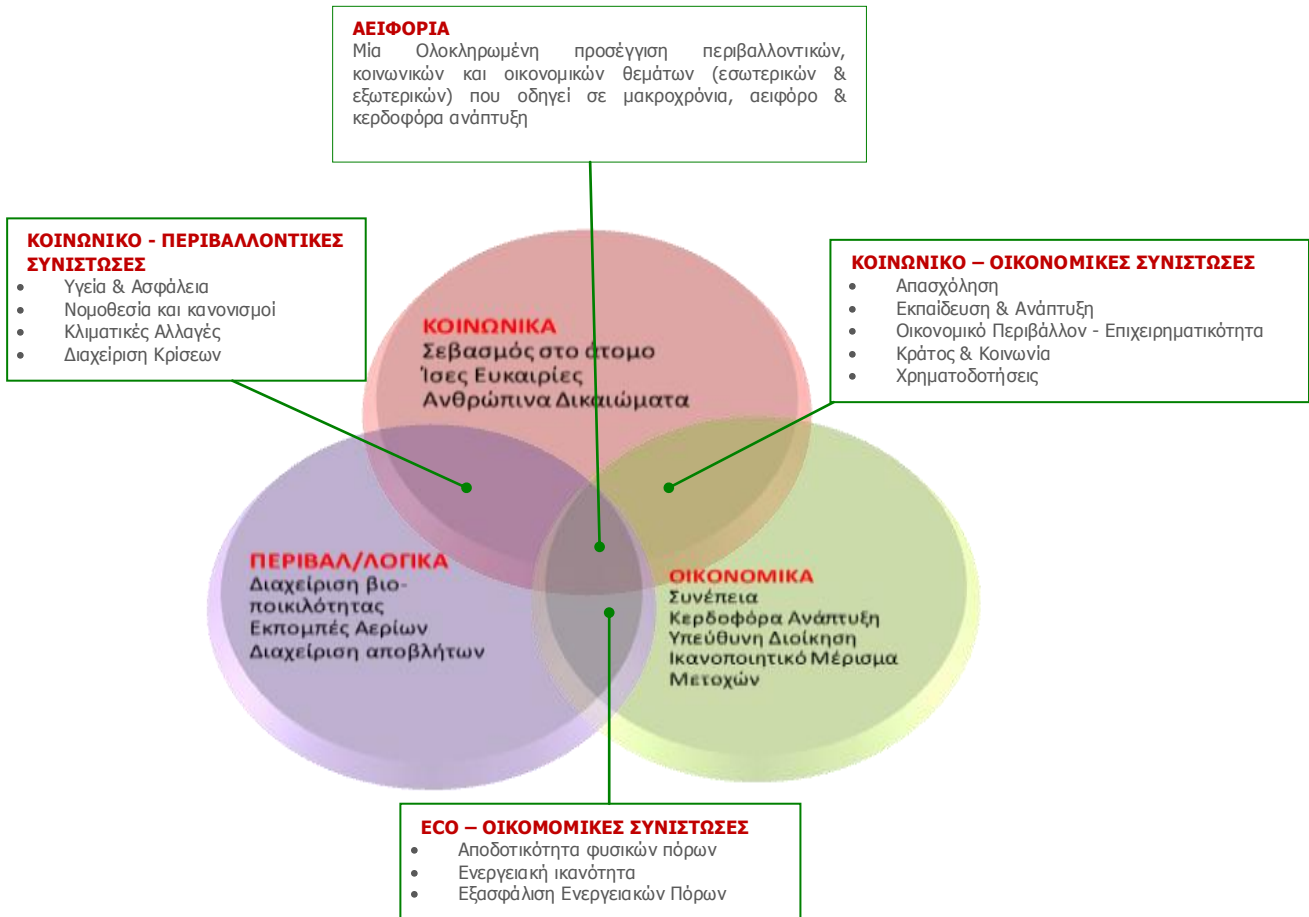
ΑΕΙΦΟΡΙΑ
Μία Ολοκληρωμένη προσέγγιση περιβαλλοντικών, κοινωνικών και οικονομικών θεμάτων (εσωτερικών & εξωτερικών) που οδηγεί σε μακροχρόνια, αειφόρο & κερδοφόρα ανάπτυξη

ΚΟΙΝΩΝΙΚΟ - ΠΕΡΙΒΑΛΛΟΝΤΙΚΕΣ ΣΥΝΙΣΤΩΣΕΣ
- Υγεία & Ασφάλεια
- Νομοθεσία και κανονισμοί
- Κλιματικές Αλλαγές
- Διαχείριση Κρίσεων

ΚΟΙΝΩΝΙΚΟ – ΟΙΚΟΝΟΜΙΚΕΣ ΣΥΝΙΣΤΩΣΕΣ
- Απασχόληση
- Εκπαίδευση & Ανάπτυξη
- Οικονομικό Περιβάλλον - Επιχειρηματικότητα
- Κράτος & Κοινωνία
- Χρηματοδοτήσεις

ΚΟΙΝΩΝΙΚΑ
Σεβασμός στο άτομο
Ίσες Ευκαιρίες
Ανθρώπινα Δικαιώματα

ΠΕΡΙΒΑΛ/ΛΟΓΙΚΑ
Διαχείριση βιοποικιλότητας
Εκπομπές Αερίων
Διαχείριση αποβλήτων

ΟΙΚΟΝΟΜΙΚΑ
Συνέπεια
Κερδοφόρα Ανάπτυξη
Υπεύθυνη Διοίκηση
Ικανοποιητικό Μέρισμα Μετοχών

ECO – ΟΙΚΟΜΟΜΙΚΕΣ ΣΥΝΙΣΤΩΣΕΣ
- Αποδοτικότητα φυσικών πόρων
- Ενεργειακή ικανότητα
- Εξασφάλιση Ενεργειακών Πόρων